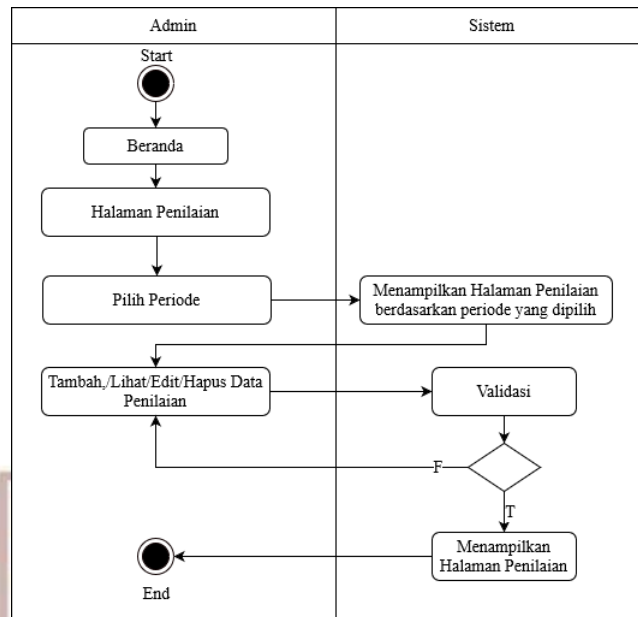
Admin

Sistem

Start

Beranda

Halaman Penilaian

Pilih Periode

Menampilkan Halaman Penilaian berdasarkan periode yang dipilih

Tambah,/Lihat/Edit/Hapus Data Penilaian

Validasi

F

T

Menampilkan Halaman Penilaian

End